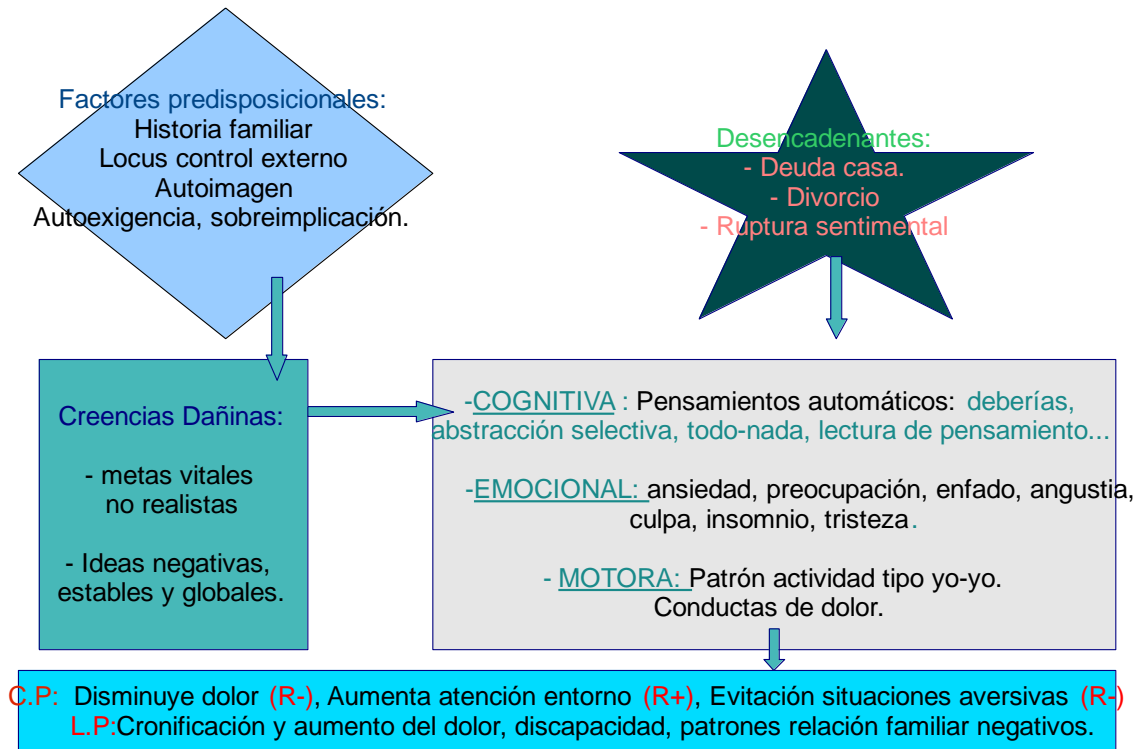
Factores predisposicionales:
Historia familiar
Locus control externo
Autoimagen
Autoexigencia, sobreimplicación.

Desencadenantes:
- Deuda casa.
- Divorcio
- Ruptura sentimental

Creencias Dañinas:

- metas vitales no realistas

- Ideas negativas, estables y globales.

-COGNITIVA : Pensamientos automáticos: deberías, abstracción selectiva, todo-nada, lectura de pensamiento...

-EMOCIONAL: ansiedad, preocupación, enfado, angustia, culpa, insomnio, tristeza.

- MOTORA: Patrón actividad tipo yo-yo. Conductas de dolor.

C.P: Disminuye dolor (R-), Aumenta atención entorno (R+), Evitación situaciones aversivas (R-)
L.P:Cronificación y aumento del dolor, discapacidad, patrones relación familiar negativos.